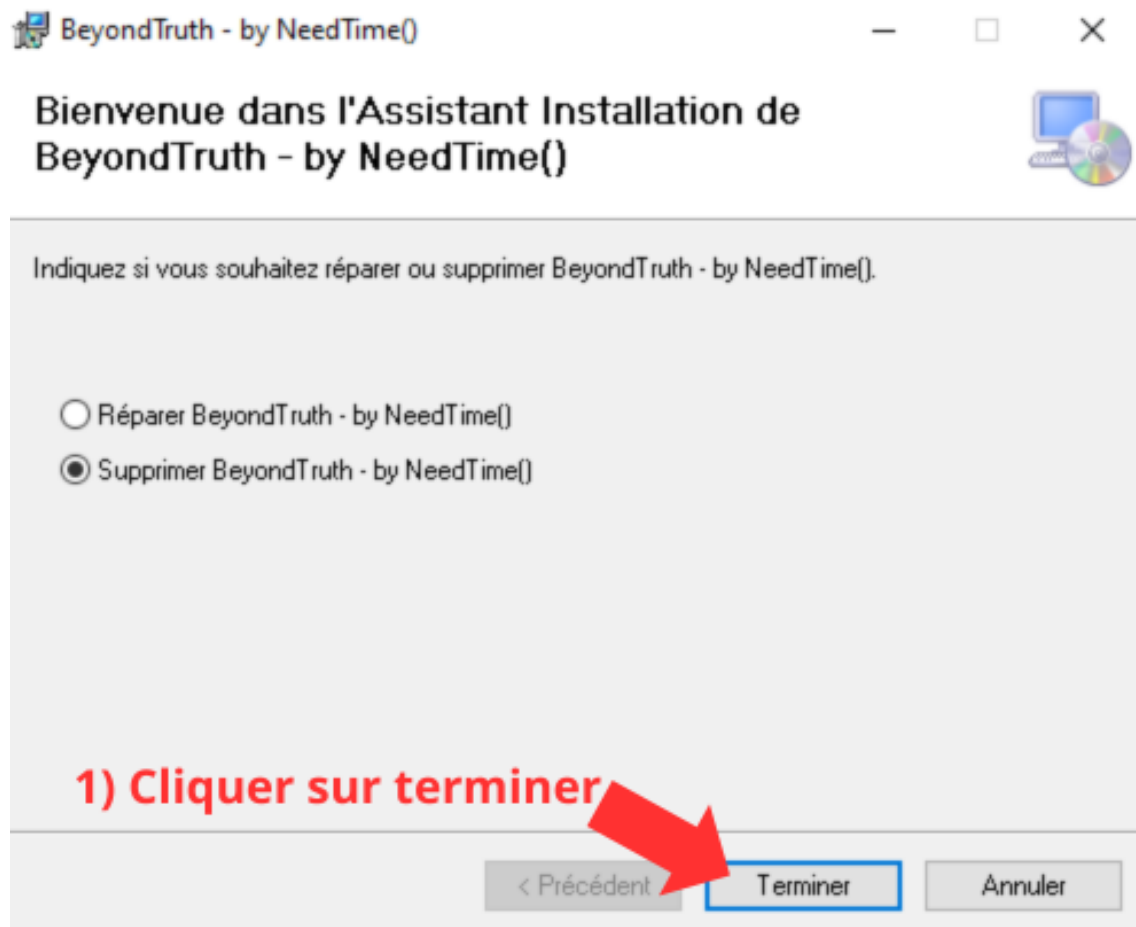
BeyondTruth - by NeedTime()

Bienvenue dans l'Assistant Installation de BeyondTruth - by NeedTime()

Indiquez si vous souhaitez réparer ou supprimer BeyondTruth - by NeedTime().

Réparer BeyondTruth - by NeedTime()

Supprimer BeyondTruth - by NeedTime()

1) Cliquer sur terminer

< Précédent

Terminer

Annuler